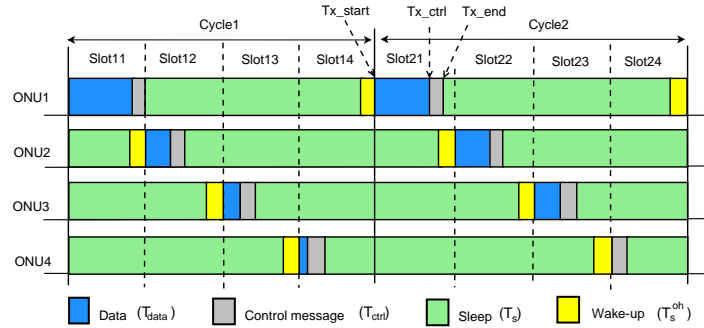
Cycle1

Tx_start

Tx_ctrl

Tx_end

Cycle2

Slot11

Slot12

Slot13

Slot14

Slot21

Slot22

Slot23

Slot24

ONU1

ONU2

ONU3

ONU4

Data ($T_{data}$)

Control message ($T_{ctrl}$)

Sleep ($T_s$)

Wake-up ($T_s^{oh}$)